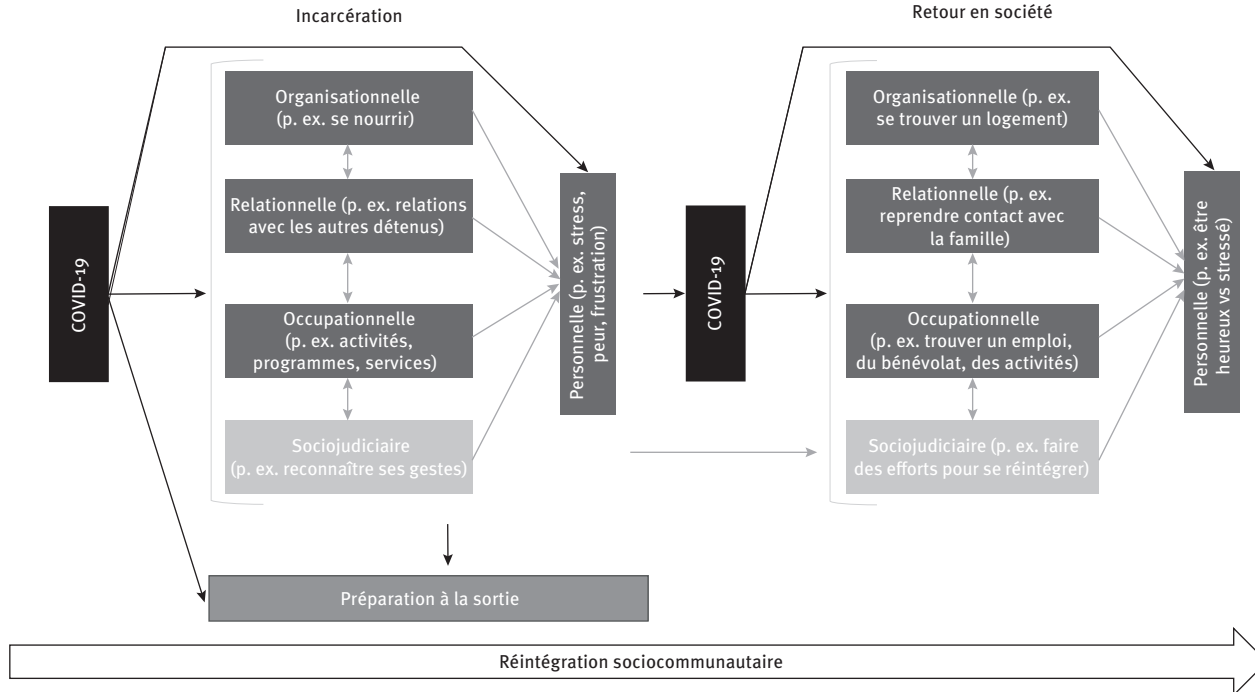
Incarcération

COVID-19

Organisationnelle (p. ex. se nourrir)

Relationnelle (p. ex. relations avec les autres détenus)

Occupationnelle (p. ex. activités, programmes, services)

Sociojudiciaire (p. ex. reconnaître ses gestes)

Personnelle (p. ex. stress, peur, frustration)

Préparation à la sortie

Retour en société

COVID-19

Organisationnelle (p. ex. se trouver un logement)

Relationnelle (p. ex. reprendre contact avec la famille)

Occupationnelle (p. ex. trouver un emploi, du bénévolat, des activités)

Sociojudiciaire (p. ex. faire des efforts pour se réintégrer)

Personnelle (p. ex. être heureux vs stressé)

Réintégration sociocommunautaire